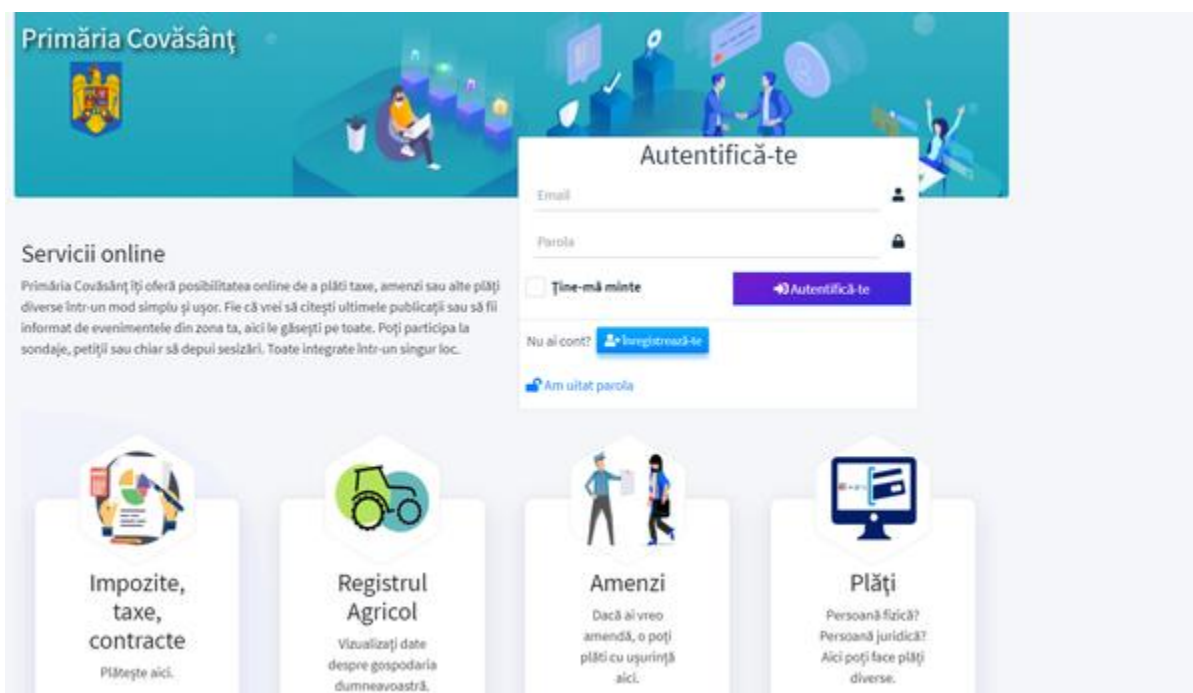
Primăria Covăsânţ

Autentifică-te

Email

Parola

Ţine-mă minte

Autentifică-te

Nu ai cont? Înregistrează-te

Am uitat parola

Servicii online

Primăria Covăsânţ îţi oferă posibilitatea online de a plăti taxe, amenzi sau alte plăţi diverse într-un mod simplu şi uşor. Fie că vrei să citeşti ultimele publicaţii sau să fii informat de evenimentele din zona ta, aici le găseşti pe toate. Poţi participa la sondaje, petiţii sau chiar să depui sesizări. Toate integrate într-un singur loc.

Impozite, taxe, contracte

Plăteşte aici.

Registrul Agricol

Vizualizaţi date despre gospodaria dumneavoastră.

Amenzi

Dacă ai vreo amendă, o poţi plăti cu uşurinţă aici.

Plăţi

Persoană fizică? Persoană juridică? Aici poţi face plăţi diverse.